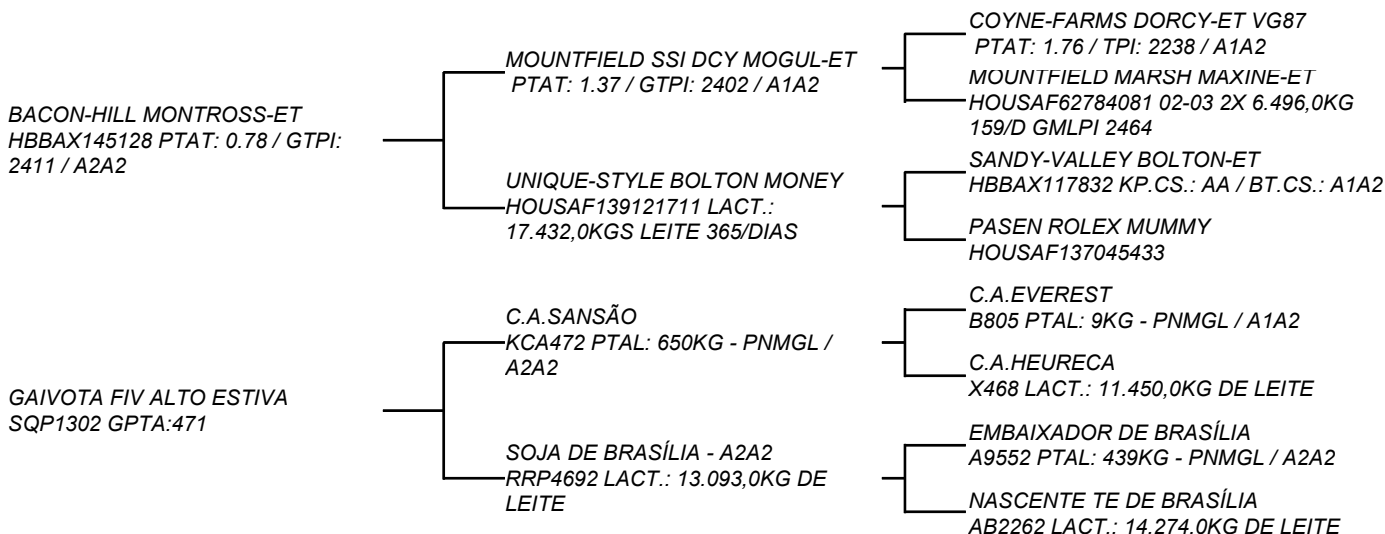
BACON-HILL MONTROSS-ET
HBBAX145128 PTAT: 0.78 / GTPI: 2411 / A2A2

MOUNTFIELD SSI DCY MOGUL-ET
PTAT: 1.37 / GTPI: 2402 / A1A2

COYNE-FARMS DORCY-ET VG87
PTAT: 1.76 / TPI: 2238 / A1A2

MOUNTFIELD MARSH MAXINE-ET
HOUSAF62784081 02-03 2X 6.496,0KG 159/D GMLPI 2464

UNIQUE-STYLE BOLTON MONEY
HOUSAF139121711 LACT.: 17.432,0KGS LEITE 365/DIAS

SANDY-VALLEY BOLTON-ET
HBBAX117832 KP.CS.: AA / BT.CS.: A1A2

PASEN ROLEX MUMMY
HOUSAF137045433

GAIVOTA FIV ALTO ESTIVA
SQP1302 GPTA:471

C.A.SANSÃO
KCA472 PTAL: 650KG - PNMGL / A2A2

C.A.EVEREST
B805 PTAL: 9KG - PNMGL / A1A2

C.A.HEURECA
X468 LACT.: 11.450,0KG DE LEITE

SOJA DE BRASÍLIA - A2A2
RRP4692 LACT.: 13.093,0KG DE LEITE

EMBAIXADOR DE BRASÍLIA
A9552 PTAL: 439KG - PNMGL / A2A2

NASCENTE TE DE BRASÍLIA
AB2262 LACT.: 14.274.0KG DE LEITE